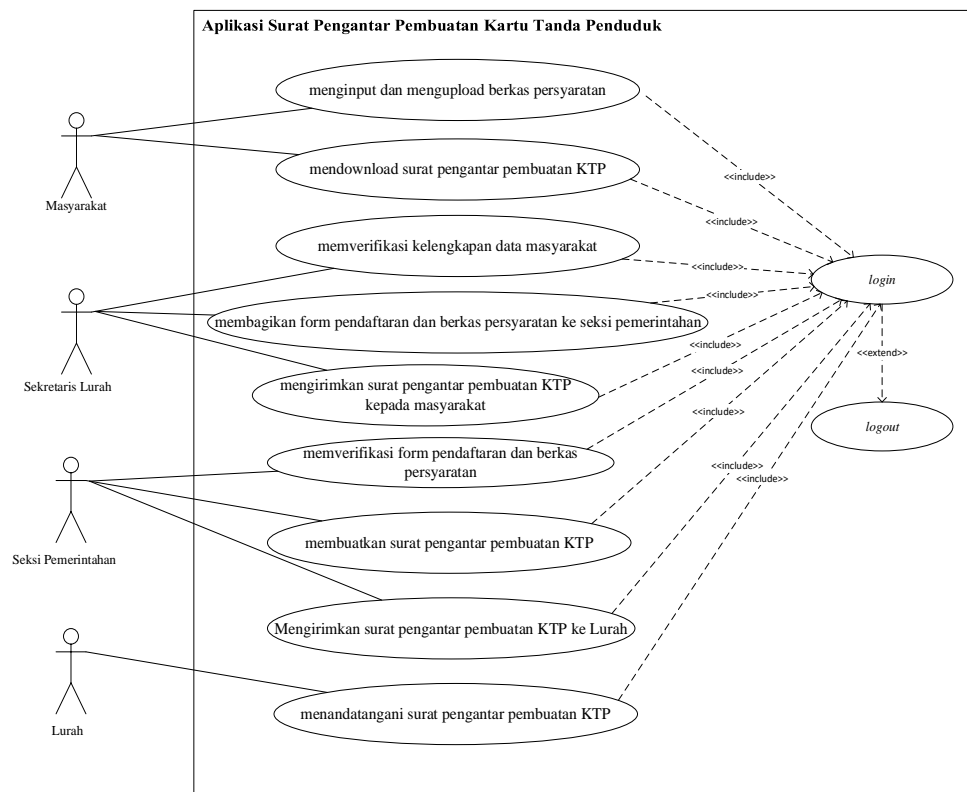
Aplikasi Surat Pengantar Pembuatan Kartu Tanda Penduduk

Masyarakat

Sekretaris Lurah

Seksi Pemerintahan

Lurah

menginput dan mengupload berkas persyaratan

mendownload surat pengantar pembuatan KTP

memverifikasi kelengkapan data masyarakat

membagikan form pendaftaran dan berkas persyaratan ke seksi pemerintahan

mengirimkan surat pengantar pembuatan KTP kepada masyarakat

memverifikasi form pendaftaran dan berkas persyaratan

membuatkan surat pengantar pembuatan KTP

Mengirimkan surat pengantar pembuatan KTP ke Lurah

menandatangani surat pengantar pembuatan KTP

<<include>>

<<include>>

<<include>>

<<include>>

<<include>>

<<include>>

<<include>>

<<include>>

<<include>>

login

<<extend>>

logout